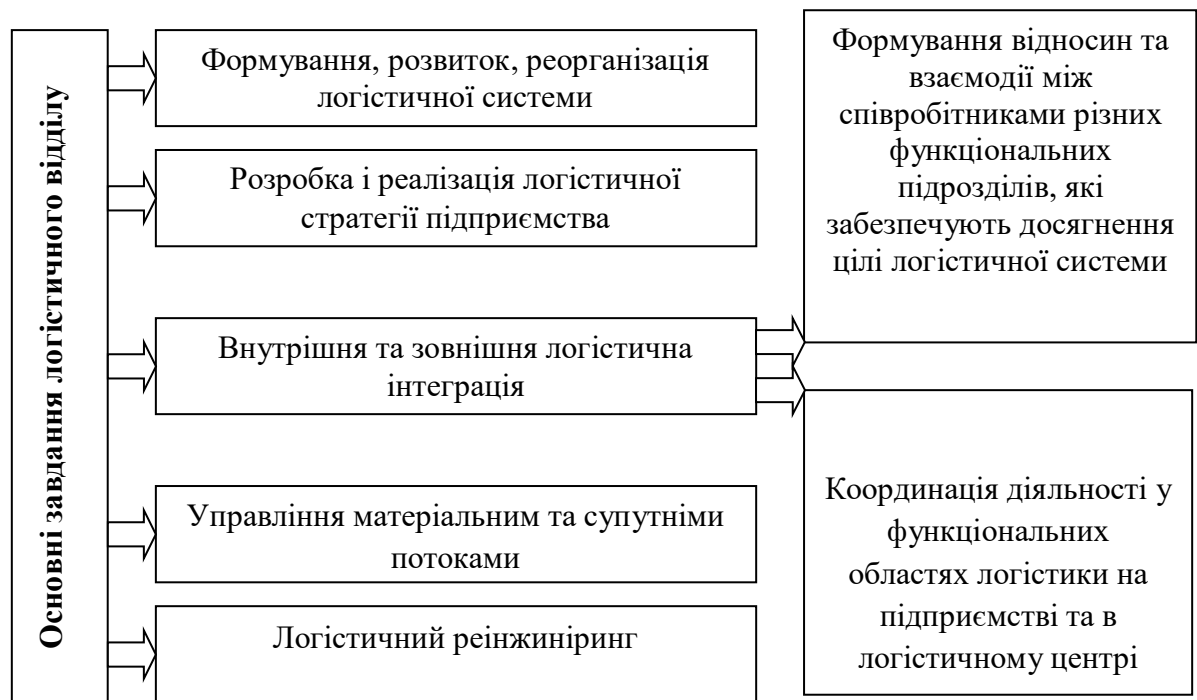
Основні завдання логістичного відділу

Формування, розвиток, реорганізація логістичної системи

Розробка і реалізація логістичної стратегії підприємства

Внутрішня та зовнішня логістична інтеграція

Управління матеріальним та супутніми потоками

Логістичний реінжиніринг

Формування відносин та взаємодії між співробітниками різних функціональних підрозділів, які забезпечують досягнення цілі логістичної системи

Координація діяльності у функціональних областях логістики на підприємстві та в логістичному центрі